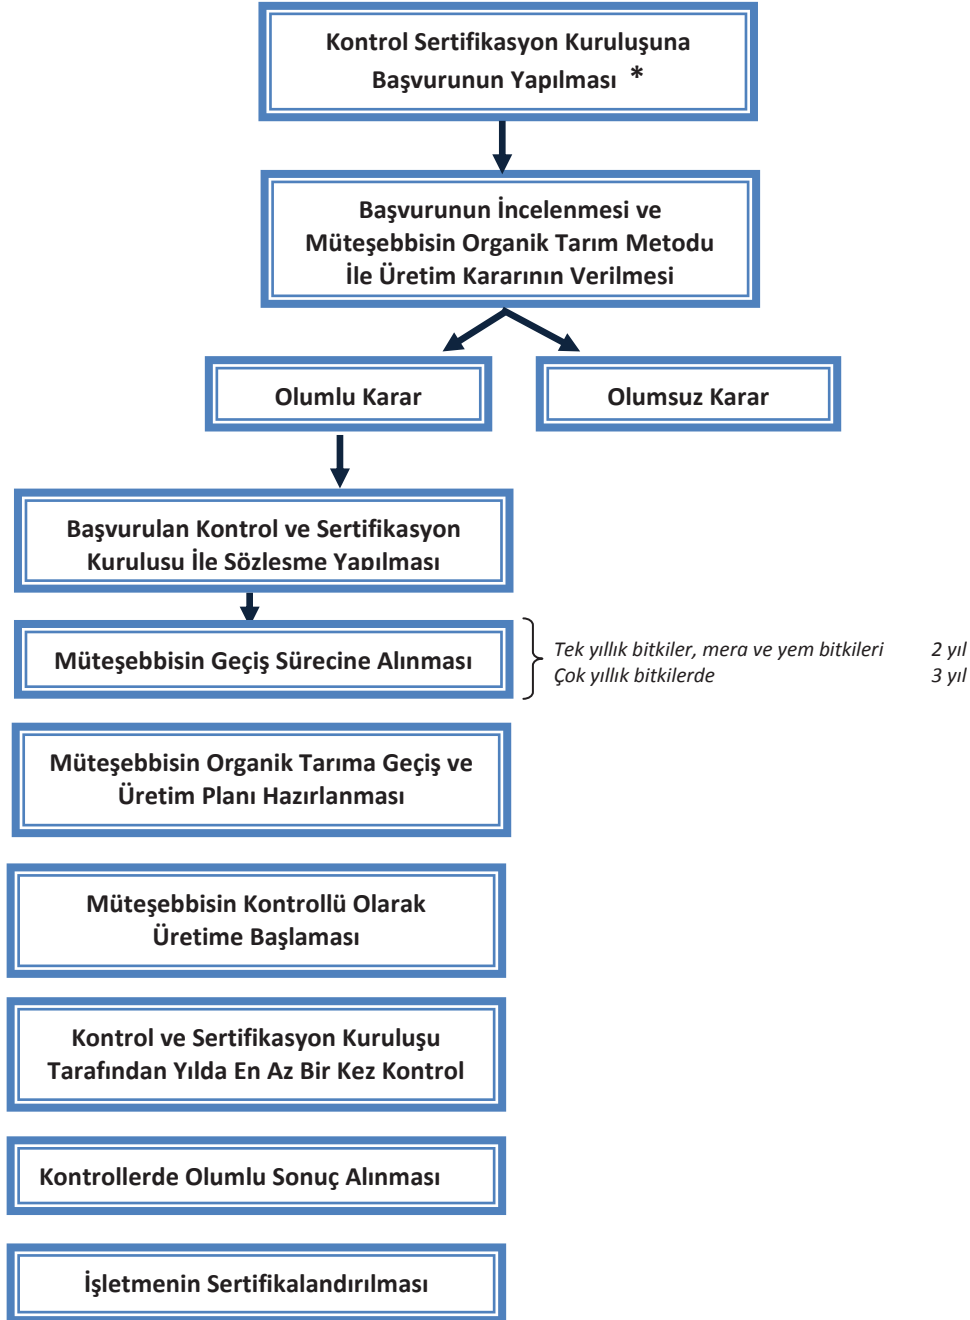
Kontrol Sertifikasyon Kuruluşuna Başvurunun Yapılması *

Başvurunun İncelenmesi ve Müteşebbisin Organik Tarım Metodu İle Üretim Kararının Verilmesi

Olumlu Karar

Olumsuz Karar

Başvurulan Kontrol ve Sertifikasyon Kurulusu İle Sözlesme Yapılması

Müteşebbisin Geçiş Sürecine Alınması

Tek yıllık bitkiler, mera ve yem bitkileri 2 yıl
Çok yıllık bitkilerde 3 yıl

Müteşebbisin Organik Tarıma Geçiş ve Üretim Planı Hazırlanması

Müteşebbisin Kontrollü Olarak Üretime Başlaması

Kontrol ve Sertifikasyon Kuruluşu Tarafından Yılda En Az Bir Kez Kontrol

Kontrollerde Olumlu Sonuç Alınması

İşletmenin Sertifikalandırılması